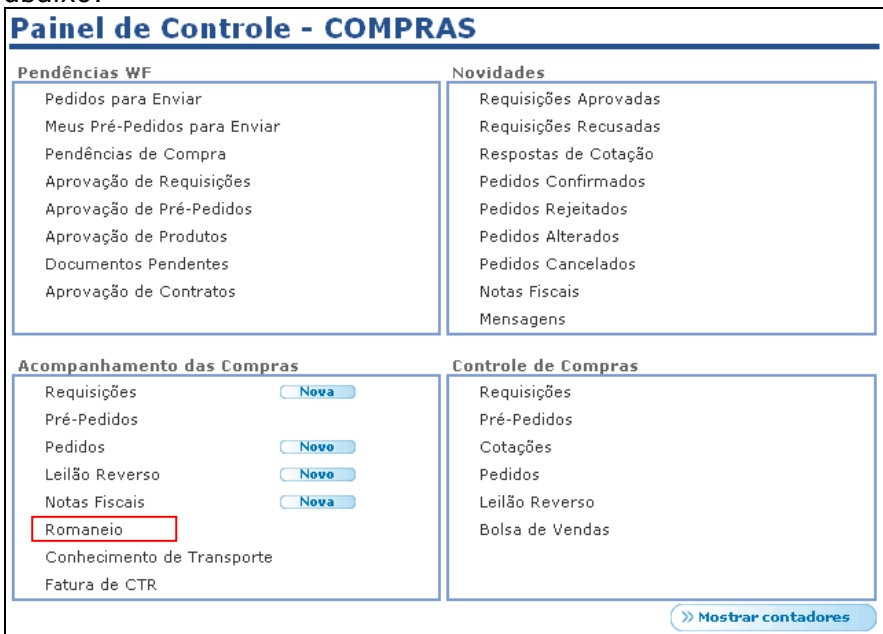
abaixo:

Painel de Controle - COMPRAS

Pendências WF
Pedidos para Enviar
Meus Pré-Pedidos para Enviar
Pendências de Compra
Aprovação de Requisições
Aprovação de Pré-Pedidos
Aprovação de Produtos
Documentos Pendentes
Aprovação de Contratos

Novidades
Requisições Aprovadas
Requisições Recusadas
Respostas de Cotação
Pedidos Confirmados
Pedidos Rejeitados
Pedidos Alterados
Pedidos Cancelados
Notas Fiscais
Mensagens

Acompanhamento das Compras
Requisições Nova
Pré-Pedidos
Pedidos Novo
Leilão Reverso Novo
Notas Fiscais Nova
Romaneio
Conhecimento de Transporte
Fatura de CTR

Controle de Compras
Requisições
Pré-Pedidos
Cotações
Pedidos
Leilão Reverso
Bolsa de Vendas

» Mostrar contadores